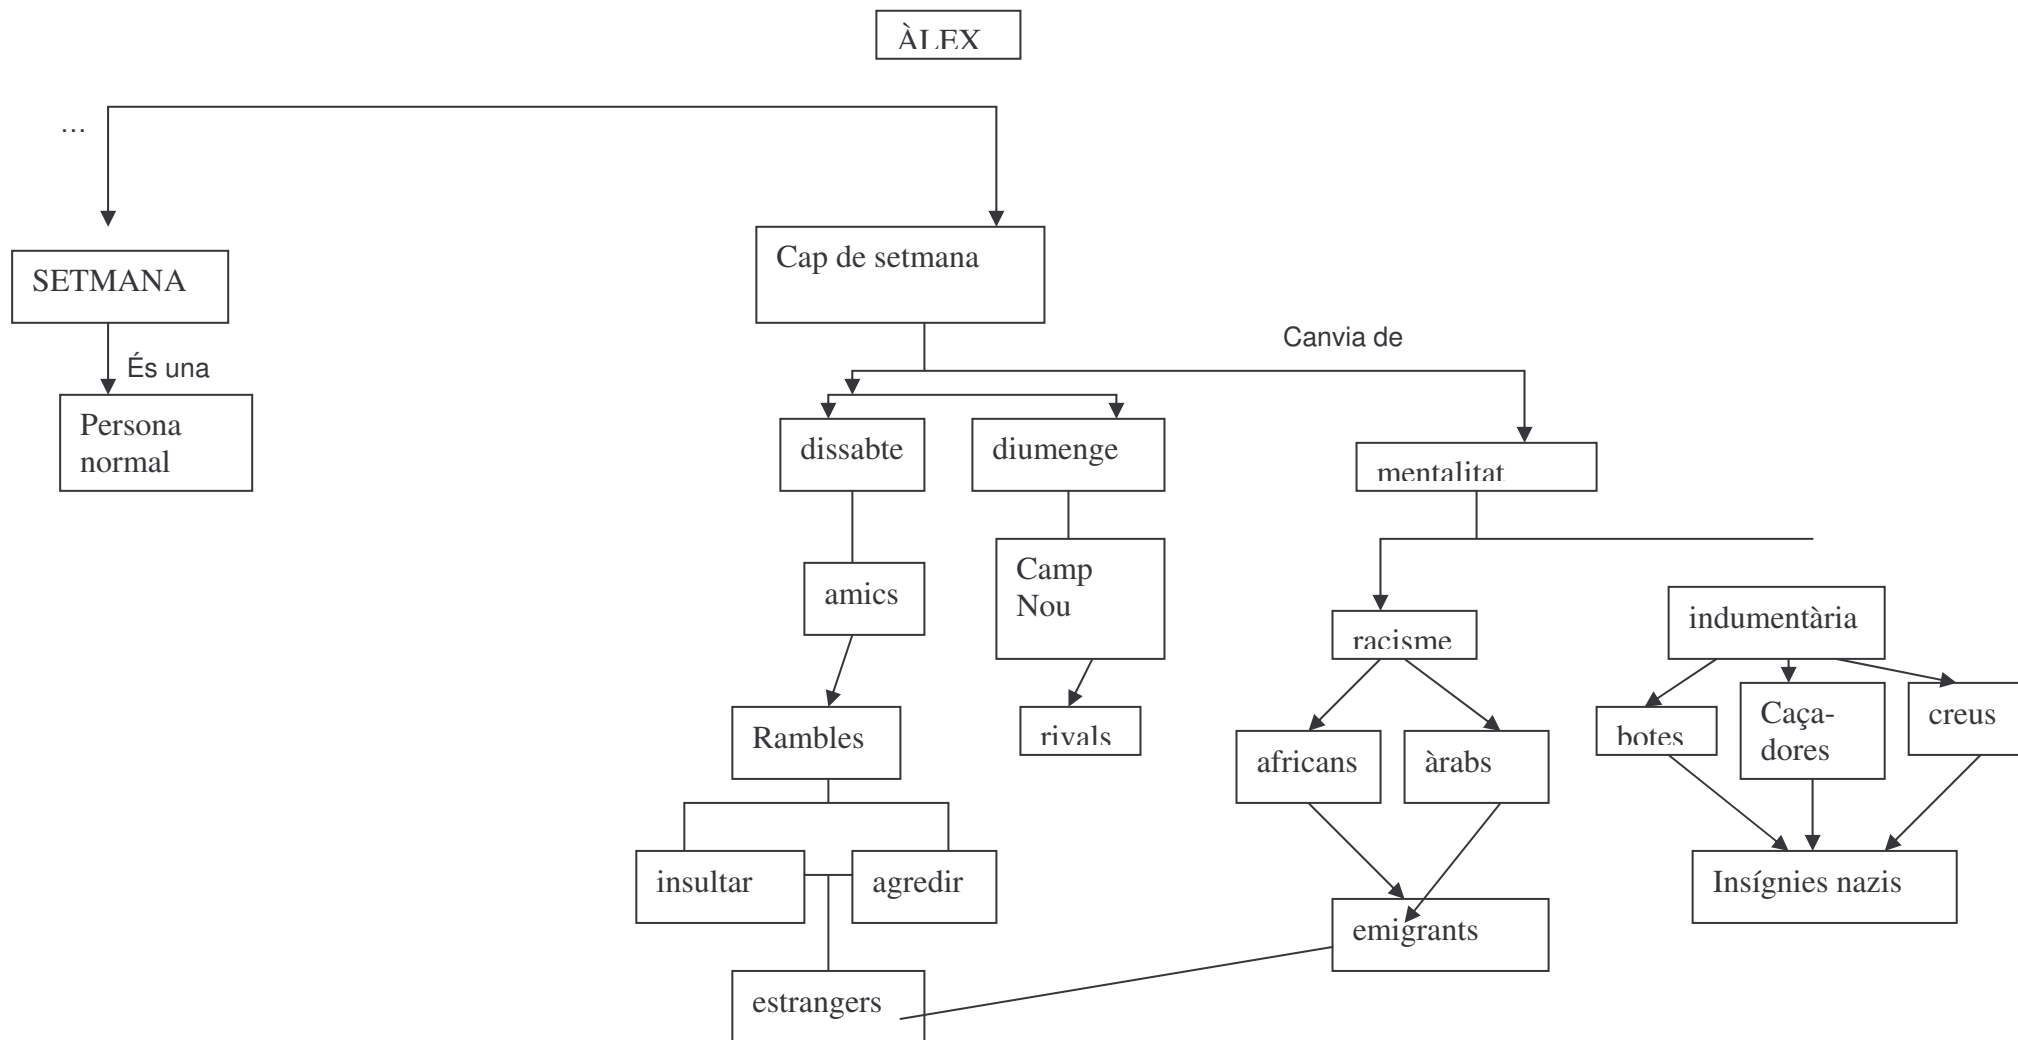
ÀLEX

…

SETMANA

És una

Persona normal

Cap de setmana

Canvia de

dissabte

diumenge

mentalitat

amics

Camp Nou

Rambles

rivals

insultar

agredir

estrangers

racisme

africans

àrabs

emigrants

indumentària

botes

Caçadores

creus

Insígnies nazis